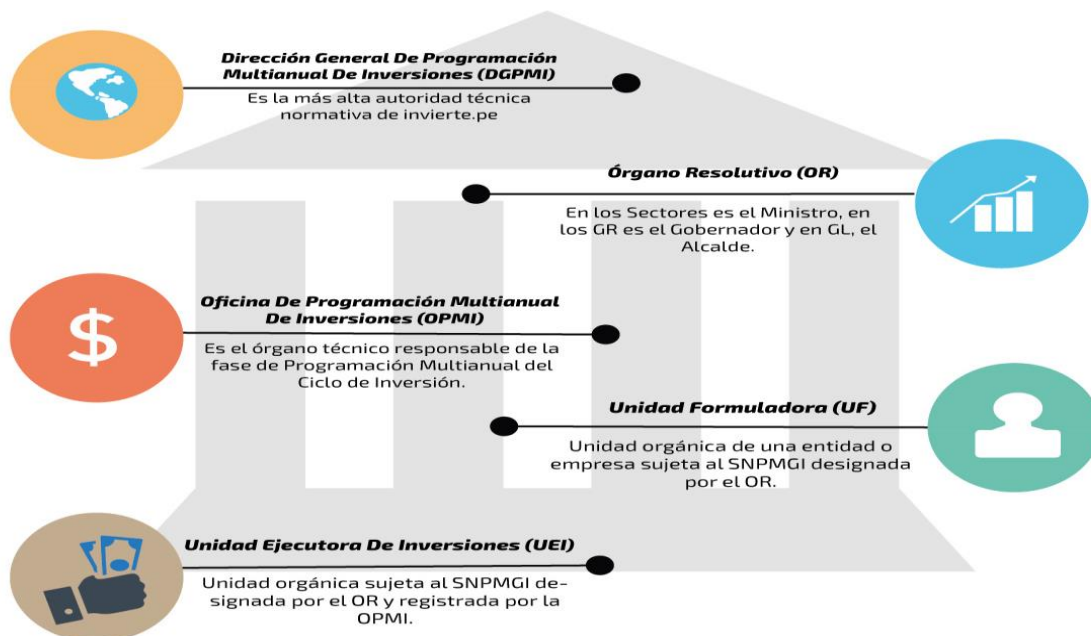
Dirección General De Programación Multianual De Inversiones (DGPMI)

Es la más alta autoridad técnica normativa de invierte.pe

Órgano Resolutivo (OR)

En los Sectores es el Ministro, en los GR es el Gobernador y en GL, el Alcalde.

Oficina De Programación Multianual De Inversiones (OPMI)

Es el órgano técnico responsable de la fase de Programación Multianual del Ciclo de Inversión.

Unidad Formuladora (UF)

Unidad orgánica de una entidad o empresa sujeta al SNPMGI designada por el OR.

Unidad Ejecutora De Inversiones (UEI)

Unidad orgánica sujeta al SNPMGI designada por el OR y registrada por la OPMI.

$